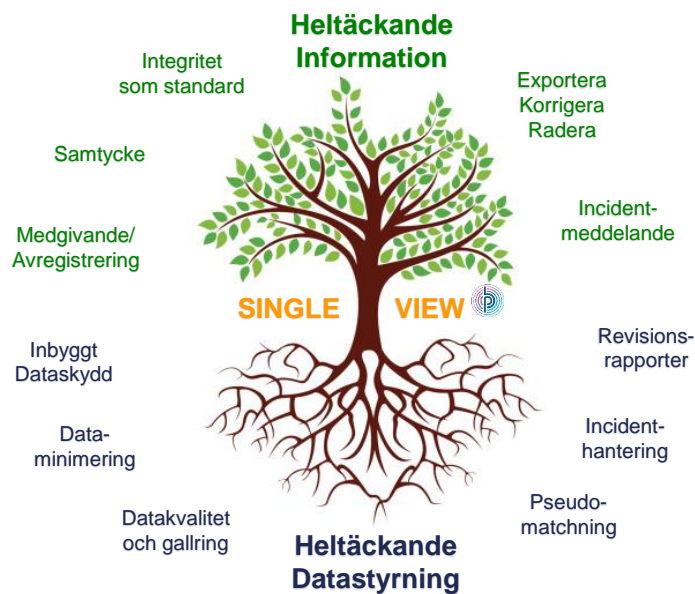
Heltäckande Information

Integritet som standard

Exportera Korrigera Radera

Samtycke

Incident-meddelande

Medgivande/ Avregistrering

SINGLE VIEW

Inbyggt Dataskydd

Revisions-rapporter

Data-minimering

Incident-hantering

Pseudo-matchning

Datakvalitet och gallring

Heltäckande Datastyrning